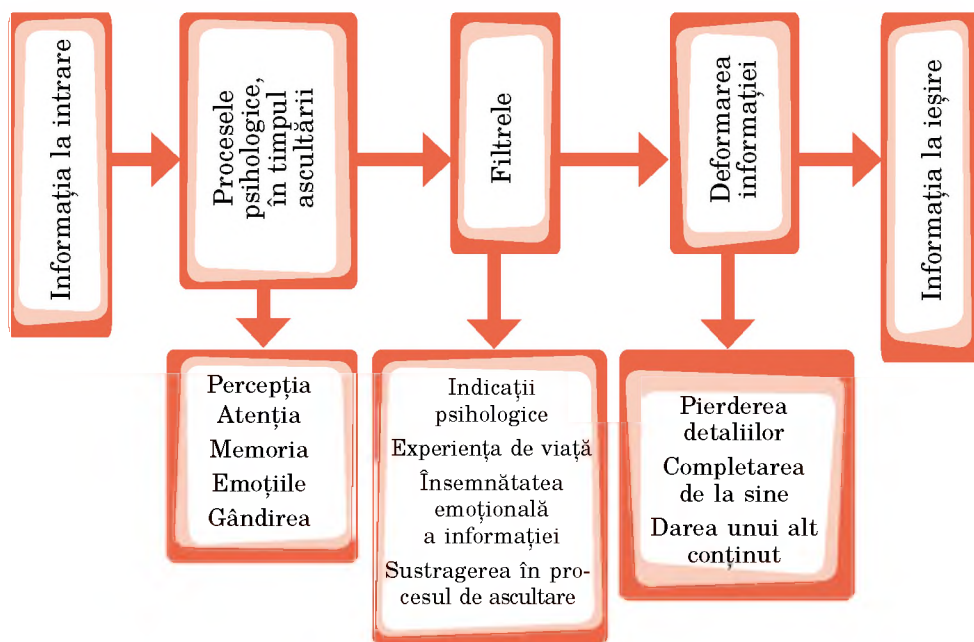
Informația la intrare

Procesele psihologice, în timpul ascultării

Filtrele

Deformarea informației

Informația la ieșire

Percepția
Atenția
Memoria
Emoțiile
Gândirea

Indicații psihologice
Experiența de viață
Însemnătatea emoțională a informației
Sustragerea în procesul de ascultare

Pierderea detaliilor
Completarea de la sine
Darea unui alt conținut